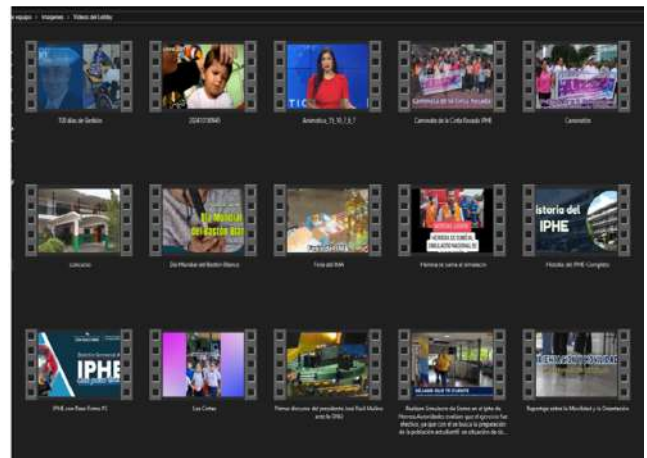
> equipo > Imágenes > Videos del Lobby

100 días de Gestión

20241218940

Ancestros_15_10_1_5_7

Caminata de la Cinta Rosada IPHE

Caminata

Día Mundial del Bastón Blanco

Feria del IPHE

Historia del IPHE Completo

Licitación

Día Mundial del Bastón Blanco

Feria del IPHE

Historia del IPHE Completo

IPHE con Base Firme #1

Los Cintas

Primer discurso del presidente José Raúl Mulino ante la ONU

Realizan Simulacro de Sismo en el Taller de Técnicas Actualizadas mediante el ejercicio fue efectivo, ya que con él se busca la preparación de la población estudiantil en situación de ris...

Reportaje sobre la Movilidad y la Orientación

IPHE

Historia del IPHE

Día Mundial del Bastón Blanco